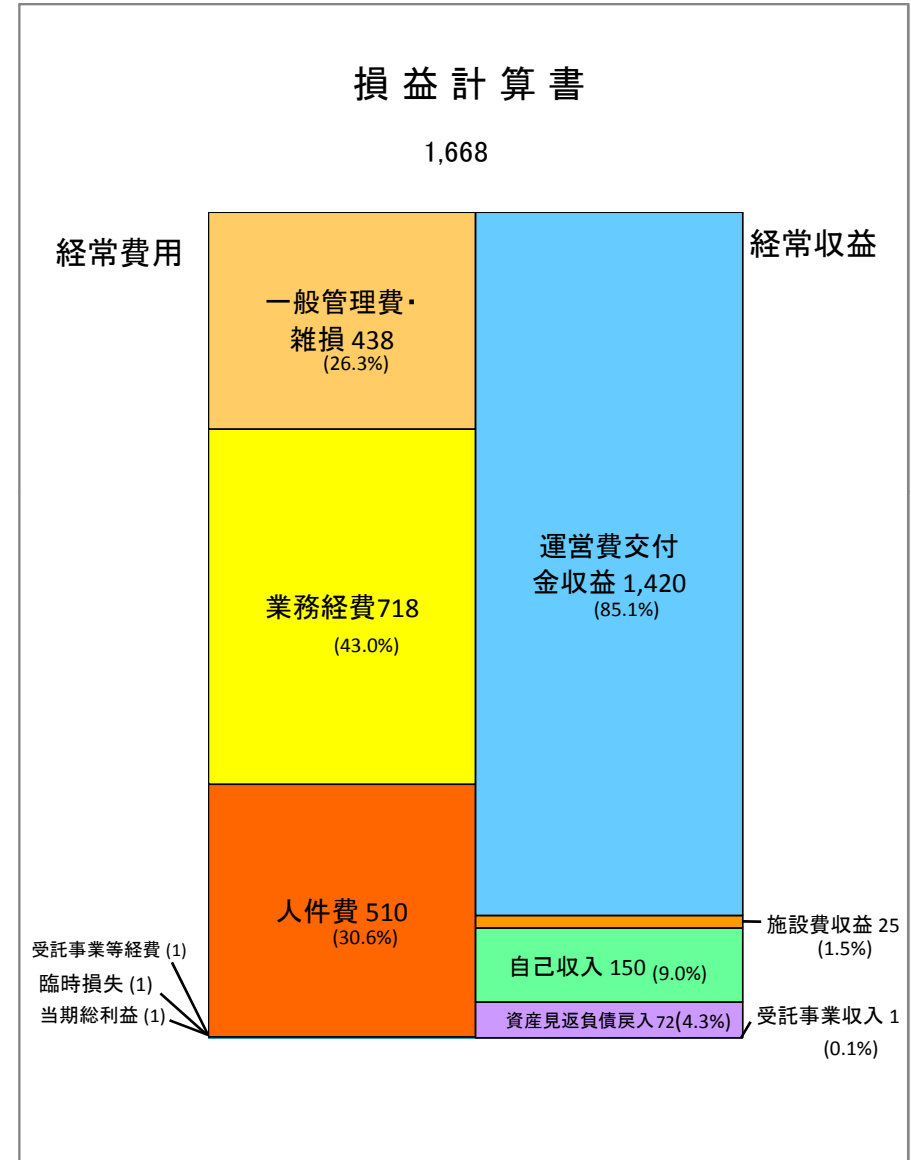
損益計算書

1,668

経常費用

経常収益

一般管理費・雑損 438
(26.3%)

業務経費718
(43.0%)

人件費 510
(30.6%)

受託事業等経費 (1)
臨時損失 (1)
当期総利益 (1)

運営費交付金収益 1,420
(85.1%)

施設費収益 25
(1.5%)

自己収入 150 (9.0%)

資産見返負債戻入 72(4.3%)

受託事業収入 1
(0.1%)